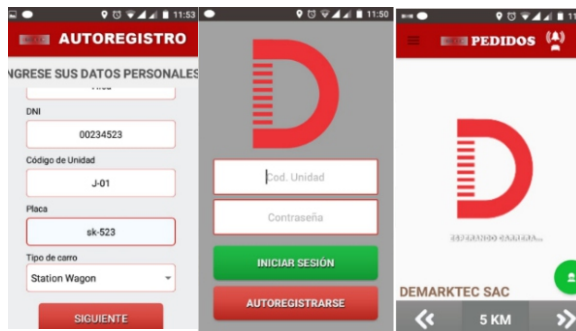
11:53
AUTOREGISTRO
INGRESE SUS DATOS PERSONALES
DNI
00234523
Código de Unidad
J-01
Placa
sk-523
Tipo de carro
Station Wagon
SIGUIENTE

11:50
Cod. Unidad
Contraseña
INICIAR SESIÓN
AUTOREGISTRARSE

PEDIDOS
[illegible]
DEMARKTEC SAC
5 KM